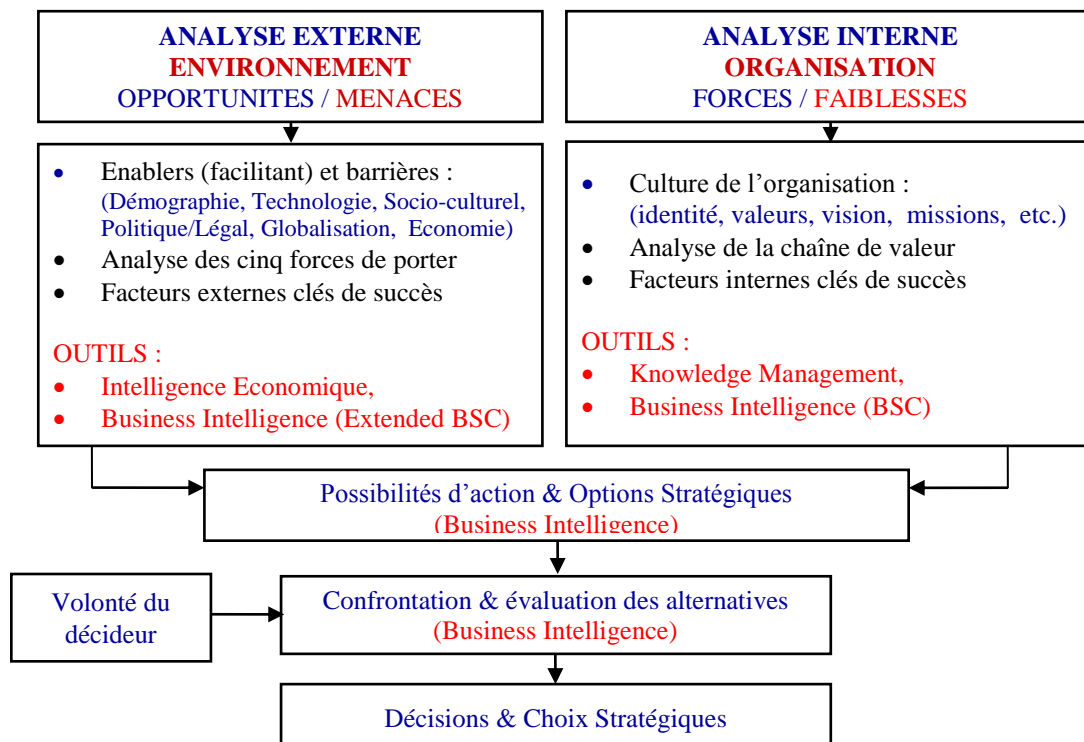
ANALYSE EXTERNE
ENVIRONNEMENT
OPPORTUNITES / MENACES

ANALYSE INTERNE
ORGANISATION
FORCES / FAIBLESSES

- Enablers (facilitant) et barrières : (Démographie, Technologie, Socio-culturel, Politique/Légal, Globalisation, Economie)
- Analyse des cinq forces de porter
- Facteurs externes clés de succès

OUTILS :
- Intelligence Economique,
- Business Intelligence (Extended BSC)

- Culture de l'organisation : (identité, valeurs, vision, missions, etc.)
- Analyse de la chaîne de valeur
- Facteurs internes clés de succès

OUTILS :
- Knowledge Management,
- Business Intelligence (BSC)

Possibilités d'action & Options Stratégiques
(Business Intelligence)

Volonté du décideur

Confrontation & évaluation des alternatives
(Business Intelligence)

Décisions & Choix Stratégiques